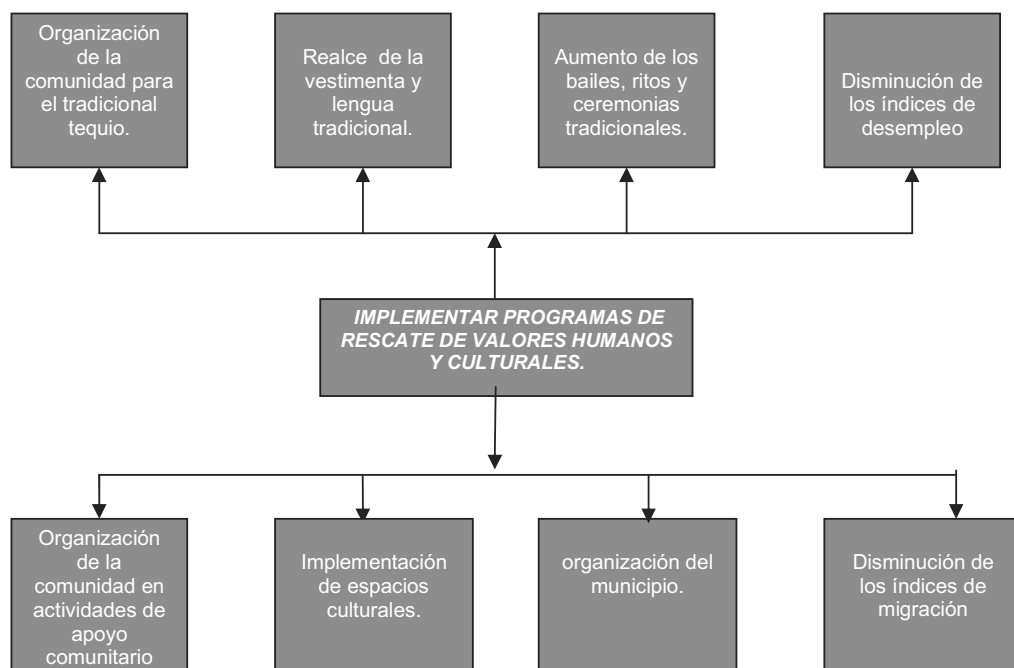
Organización de la comunidad para el tradicional tequio.

Realce de la vestimenta y lengua tradicional.

Aumento de los bailes, ritos y ceremonias tradicionales.

Disminución de los índices de desempleo

IMPLEMENTAR PROGRAMAS DE RESCATE DE VALORES HUMANOS Y CULTURALES.

Organización de la comunidad en actividades de apoyo comunitario

Implementación de espacios culturales.

organización del municipio.

Disminución de los índices de migración